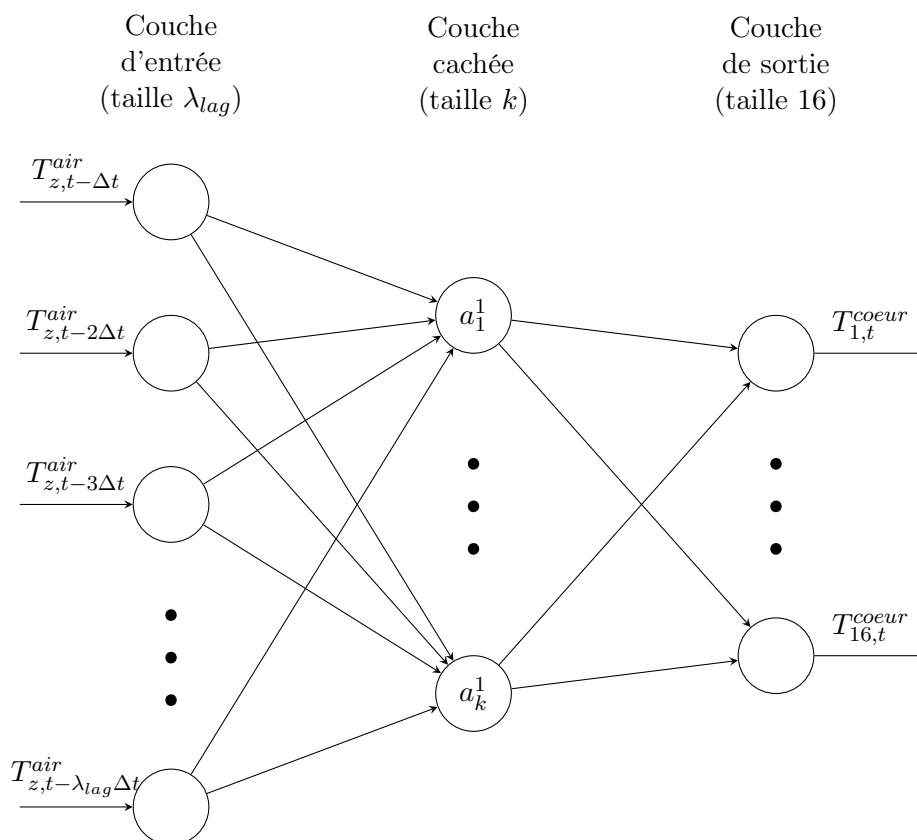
Couche d'entrée (taille $\lambda_{lag}$)

Couche cachée (taille $k$)

Couche de sortie (taille 16)

$T^{air}_{z,t-\Delta t}$

$T^{air}_{z,t-2\Delta t}$

$T^{air}_{z,t-3\Delta t}$

$T^{air}_{z,t-\lambda_{lag}\Delta t}$

$a^1_1$

$a^1_k$

$T^{coeur}_{1,t}$

$T^{coeur}_{16,t}$